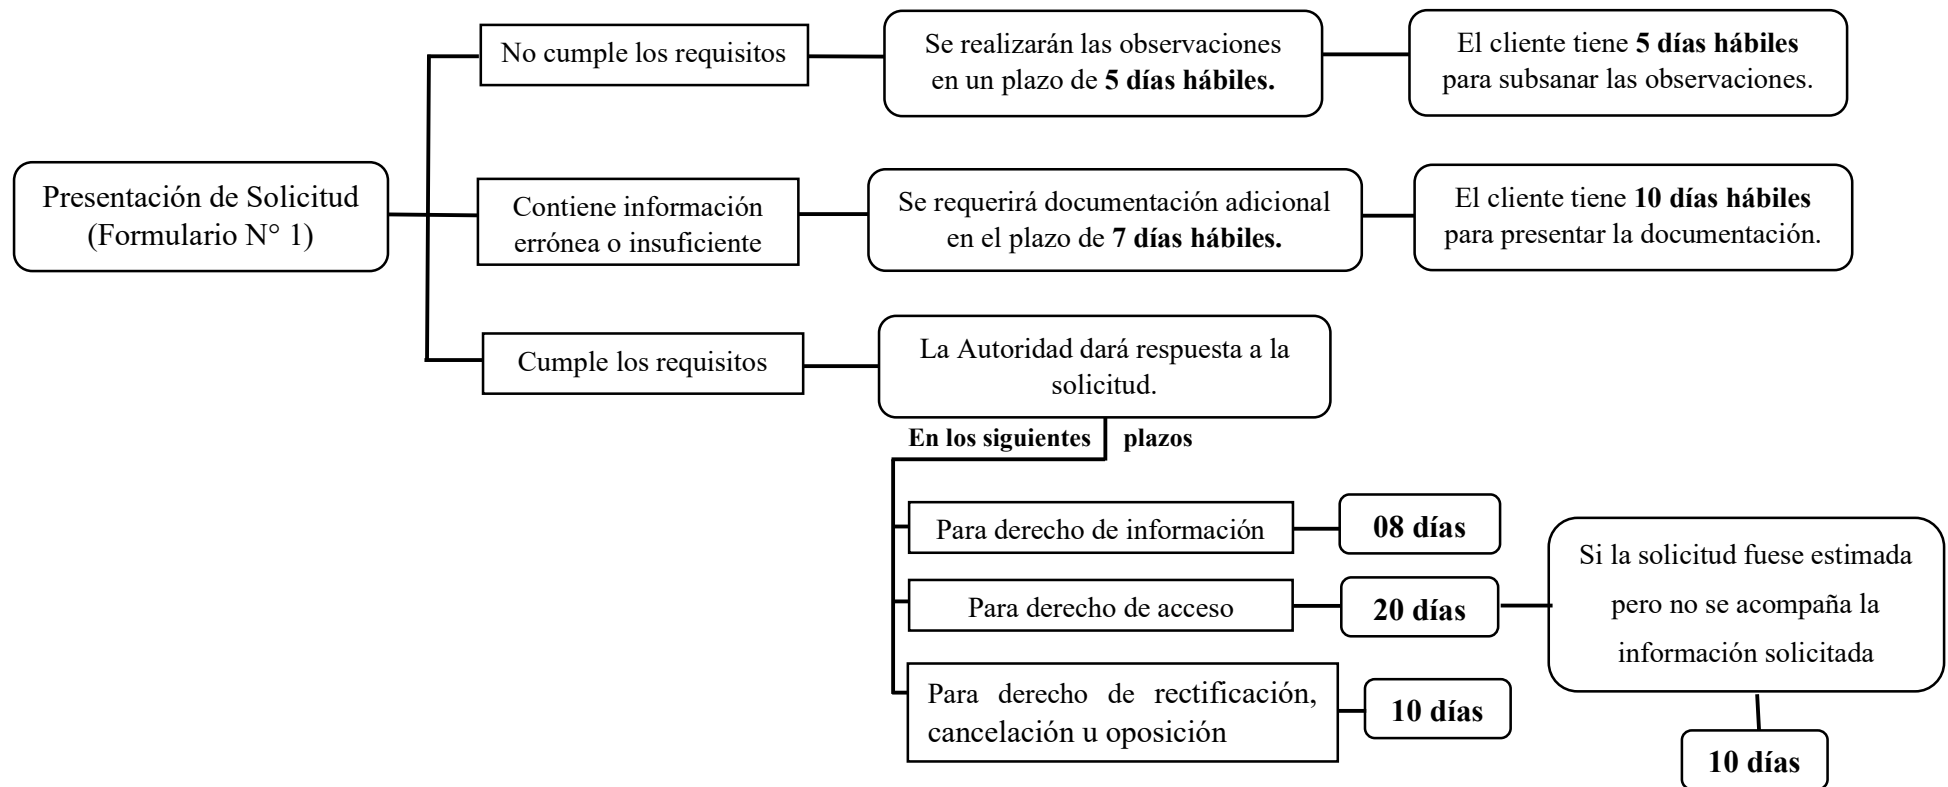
Presentación de Solicitud (Formulario N° 1)

No cumple los requisitos

Se realizarán las observaciones en un plazo de 5 días hábiles.

El cliente tiene 5 días hábiles para subsanar las observaciones.

Contiene información errónea o insuficiente

Se requerirá documentación adicional en el plazo de 7 días hábiles.

El cliente tiene 10 días hábiles para presentar la documentación.

Cumple los requisitos

La Autoridad dará respuesta a la solicitud.

En los siguientes plazos

Para derecho de información

08 días

Para derecho de acceso

20 días

Si la solicitud fuese estimada pero no se acompaña la información solicitada

10 días

Para derecho de rectificación, cancelación u oposición

10 días